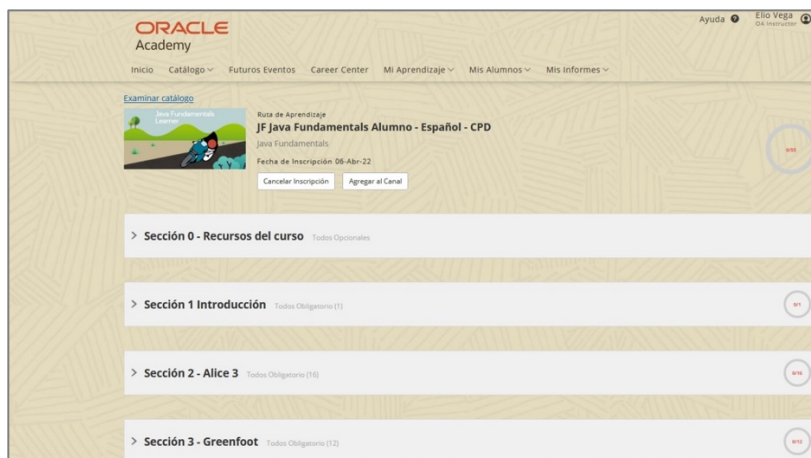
ORACLE
Academy

Ayuda Elio Vega
OA Instructor

Inicio Catálogo Futuros Eventos Career Center Mi Aprendizaje Mis Alumnos Mis Informes

Examinar catálogo

Java Fundamentals Learner

Ruta de Aprendizaje
JF Java Fundamentals Alumno - Español - CPD
Java Fundamentals
Fecha de Inscripción 06-Abr-22
Cancelar Inscripción Agregar al Canal

0/50

> Sección 0 - Recursos del curso Todos Opcionales

> Sección 1 Introducción Todos Obligatorio (1)

0/1

> Sección 2 - Alice 3 Todos Obligatorio (16)

0/16

> Sección 3 - Greenfoot Todos Obligatorio (12)

0/12